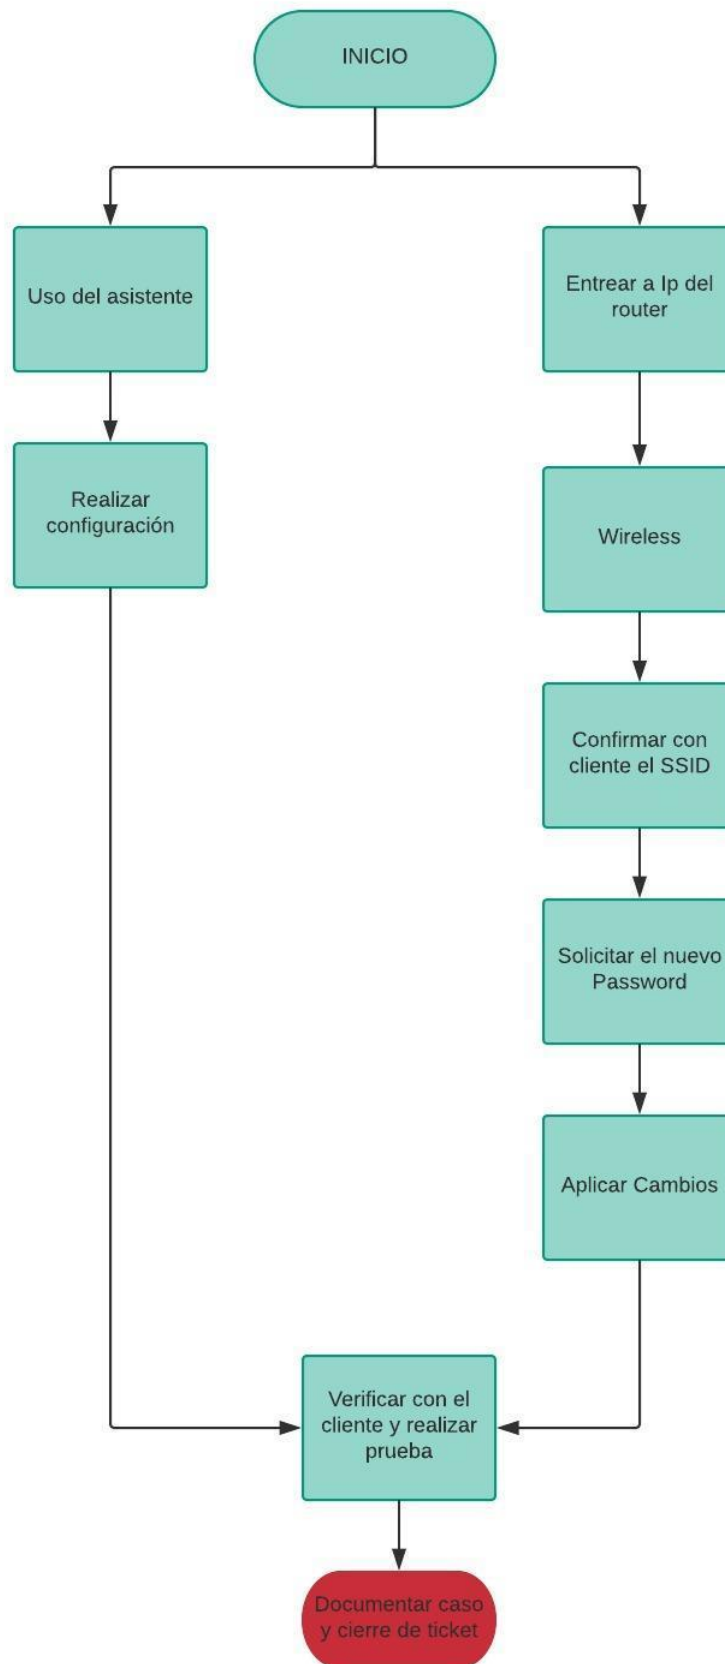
INICIO

Uso del asistente

Realizar configuración

Entrear a Ip del router

Wireless

Confirmar con cliente el SSID

Solicitar el nuevo Password

Aplicar Cambios

Verificar con el cliente y realizar prueba

Documentar caso y cierre de ticket